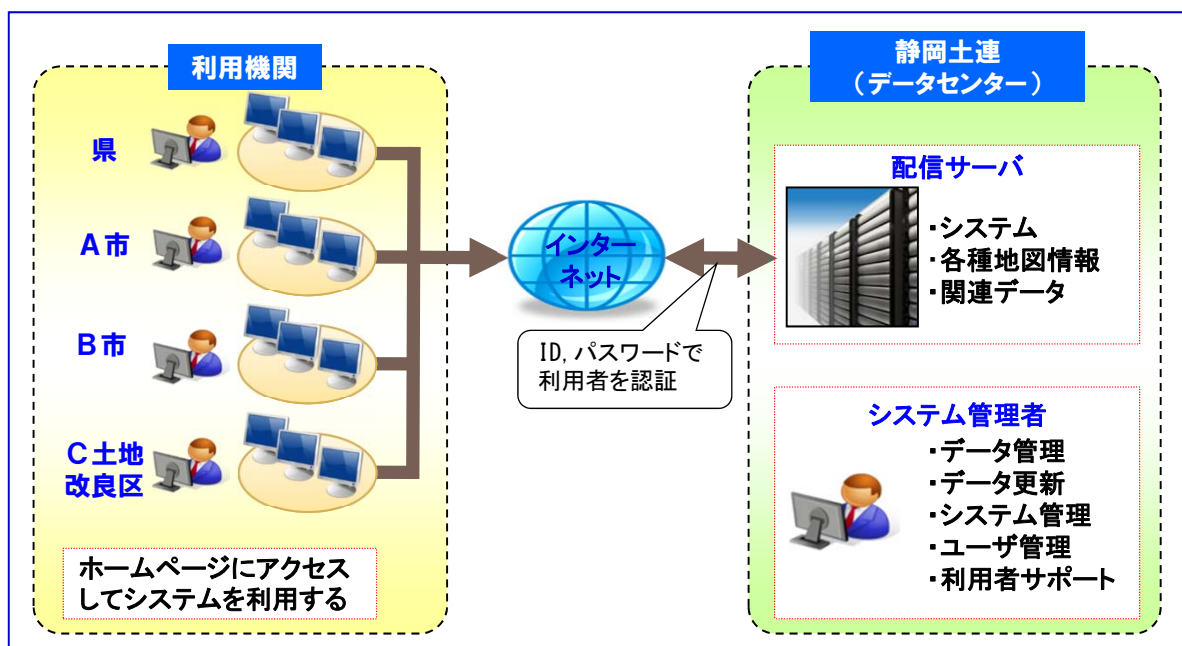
利用機関

県

A市

B市

C土地
改良区

ホームページにアクセス
してシステムを利用する

インターネット

ID, パスワードで
利用者を認証

静岡土連
（データセンター）

配信サーバ

・システム
・各種地図情報
・関連データ

システム管理者

・データ管理
・データ更新
・システム管理
・ユーザ管理
・利用者サポート